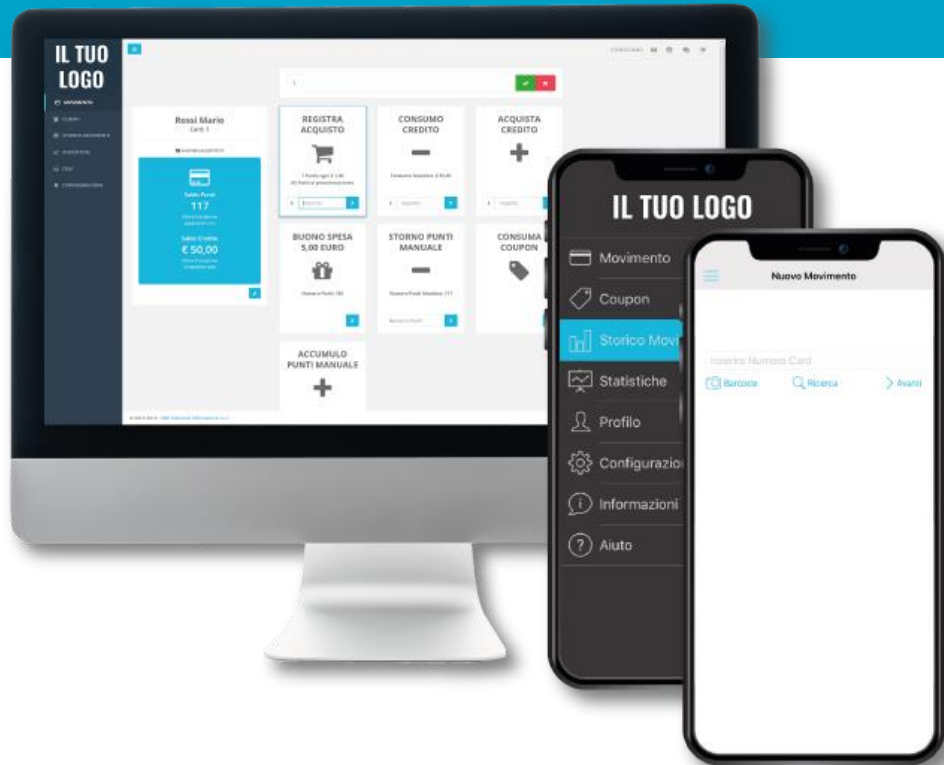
IL TUO LOGO

Rossi Mario
Card: 1

Saldo Punti
117

Saldo Credito
€ 50,00

REGISTRA ACQUISTO

CONSUMO CREDITO

ACQUISTA CREDITO

BUONO SPESA 5,00 EURO

STORNO PUNTI MANUALE

CONSUMA COUPON

ACCUMULO PUNTI MANUALE

IL TUO LOGO

Movimento

Coupon

Storico Movi

Statistiche

Profilo

Configurazio

Informazioni

Aiuto

Nuovo Movimento

Inserire Numero Card

Barcode

Ricerca

Avanti